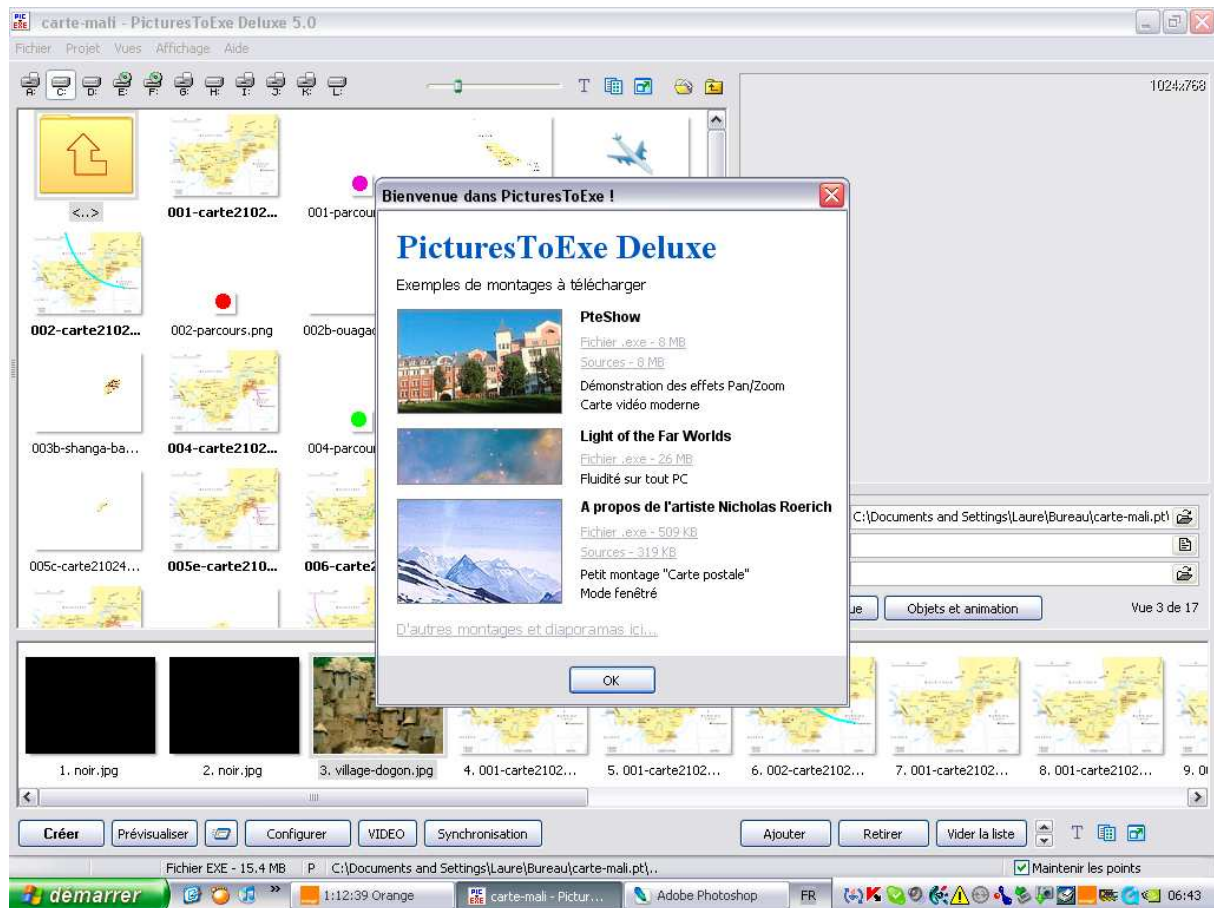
carte-mali - PicturesToExe Deluxe 5.0

Fichier Projet Vues Affichage Aide

A: C: D: E: F: G: H: I: J: K: L:

T

1024x768

<..>
001-carte2102...
001-parcour
002-carte2102...
002-parcours.png
002b-ouagad
003b-shanga-ba...
004-carte2102...
004-parcour
005c-carte21024...
005e-carte210...
006-carte2

Bienvenue dans PicturesToExe !

PicturesToExe Deluxe

Exemples de montages à télécharger

PteShow
Fichier .exe - 8 MB
Sources - 8 MB
Démonstration des effets Pan/Zoom
Carte vidéo moderne

Light of the Far Worlds
Fichier .exe - 26 MB
Fluidité sur tout PC

A propos de l'artiste Nicholas Roerich
Fichier .exe - 509 KB
Sources - 319 KB
Petit montage "Carte postale"
Mode fenêtré

D'autres montages et diaporamas ici...

OK

C:\Documents and Settings\Laure\Bureau\carte-mali.pt\

ue
Objets et animation
Vue 3 de 17

1. noir.jpg
2. noir.jpg
3. village-dogon.jpg
4. 001-carte2102...
5. 001-carte2102...
6. 002-carte2102...
7. 001-carte2102...
8. 001-carte2102...
9. 0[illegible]

Créer
Prévisualiser
Configurer
VIDEO
Synchronisation
Ajouter
Retirer
Vider la liste
T

Fichier EXE - 15.4 MB
P
C:\Documents and Settings\Laure\Bureau\carte-mali.pt\..
Maintenir les points

démarrer
1:12:39 Orange
carte-mali - Pictur...
Adobe Photoshop
FR
06:43